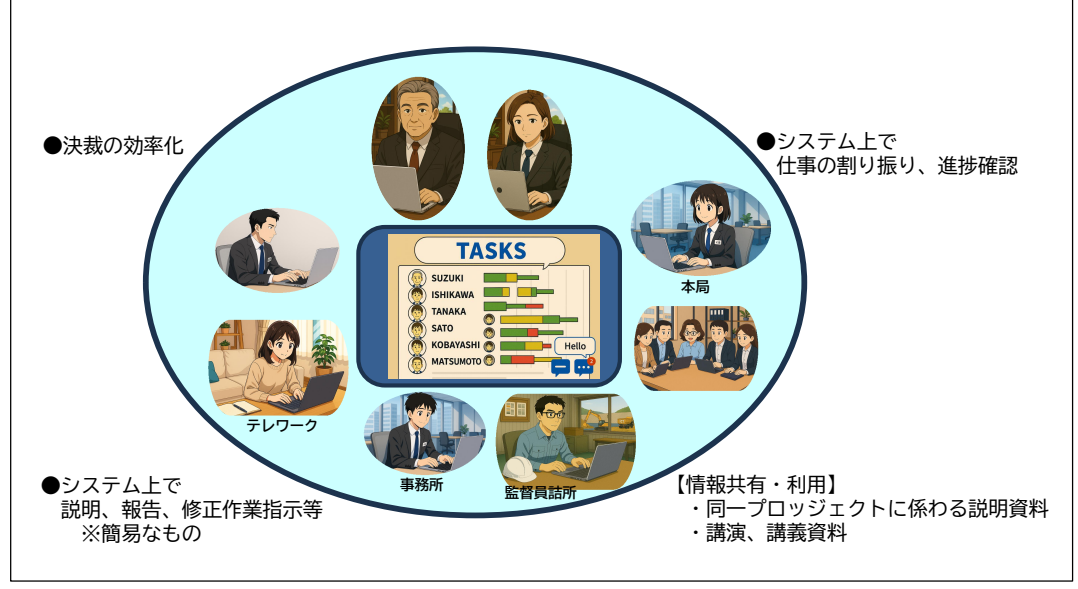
●決裁の効率化

●システム上で
仕事の割り振り、進捗確認

TASKS
SUZUKI
ISHIKAWA
TANAKA
SATO
KOBAYASHI
MATSUMOTO
Hello

本局

テレワーク

事務所

監督員詰所

●システム上で
説明、報告、修正作業指示等
※簡易なもの

【情報共有・利用】
・同一プロジェクトに係わる説明資料
・講演、講義資料